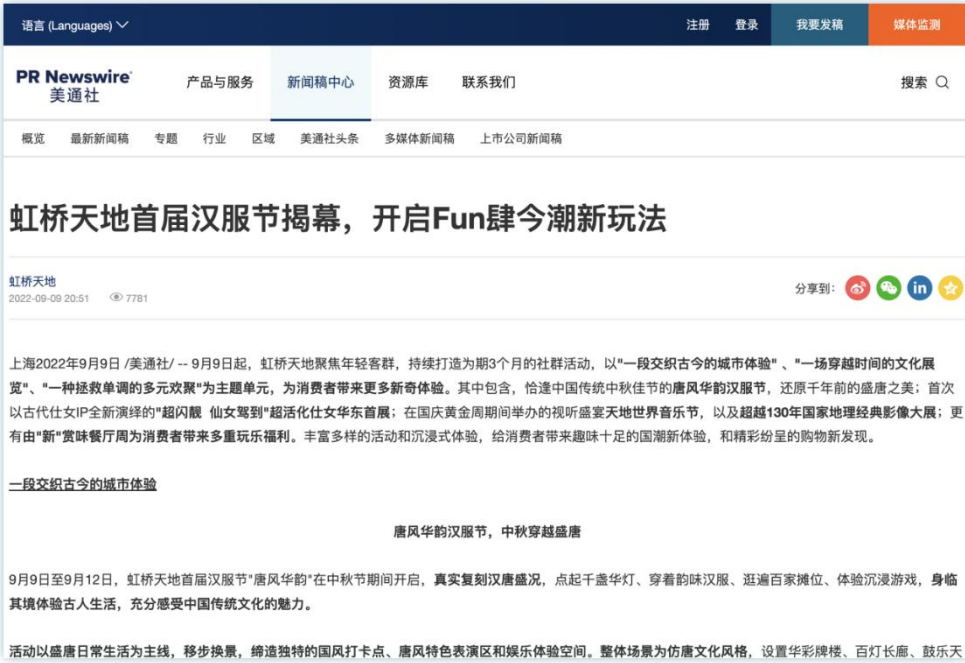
语言 (Languages)

注册 登录 我要发稿 媒体监测

PR Newswire 美通社

产品与服务 新闻稿中心 资源库 联系我们

搜索

概览 最新新闻稿 专题 行业 区域 美通社头条 多媒体新闻稿 上市公司新闻稿

虹桥天地首届汉服节揭幕，开启Fun肆今潮新玩法

虹桥天地
2022-09-09 20:51 7781

分享到：

上海2022年9月9日 /美通社/ -- 9月9日起，虹桥天地聚焦年轻客群，持续打造为期3个月的社群活动，以"一段交织古今的城市体验"、"一场穿越时间的文化展览"、"一种拯救单调的多元欢聚"为主题单元，为消费者带来更多新奇体验。其中包含，恰逢中国传统中秋佳节的唐风华韵汉服节，还原千年前的盛唐之美；首次以古代仕女IP全新演绎的"超闪靓 仙女驾到"超活化仕女华东首展；在国庆黄金周期间举办的视听盛宴天地世界音乐节，以及超越130年国家地理经典影像大展；更有由"新"赏味餐厅周为消费者带来多重玩乐福利。丰富多样的活动和沉浸式体验，给消费者带来趣味十足的国潮新体验，和精彩纷呈的购物新发现。

一段交织古今的城市体验

唐风华韵汉服节，中秋穿越盛唐

9月9日至9月12日，虹桥天地首届汉服节"唐风华韵"在中秋节期间开启，真实复刻汉唐盛况，点起千盏华灯、穿着韵味汉服、逛遍百家摊位、体验沉浸游戏，身临其境体验古人生活，充分感受中国传统文化的魅力。

活动以盛唐日常生活为主线，移步换景，缔造独特的国风打卡点、唐风特色表演区和娱乐体验空间。整体场景为仿唐文化风格，设置华彩牌楼、百灯长廊、鼓乐天